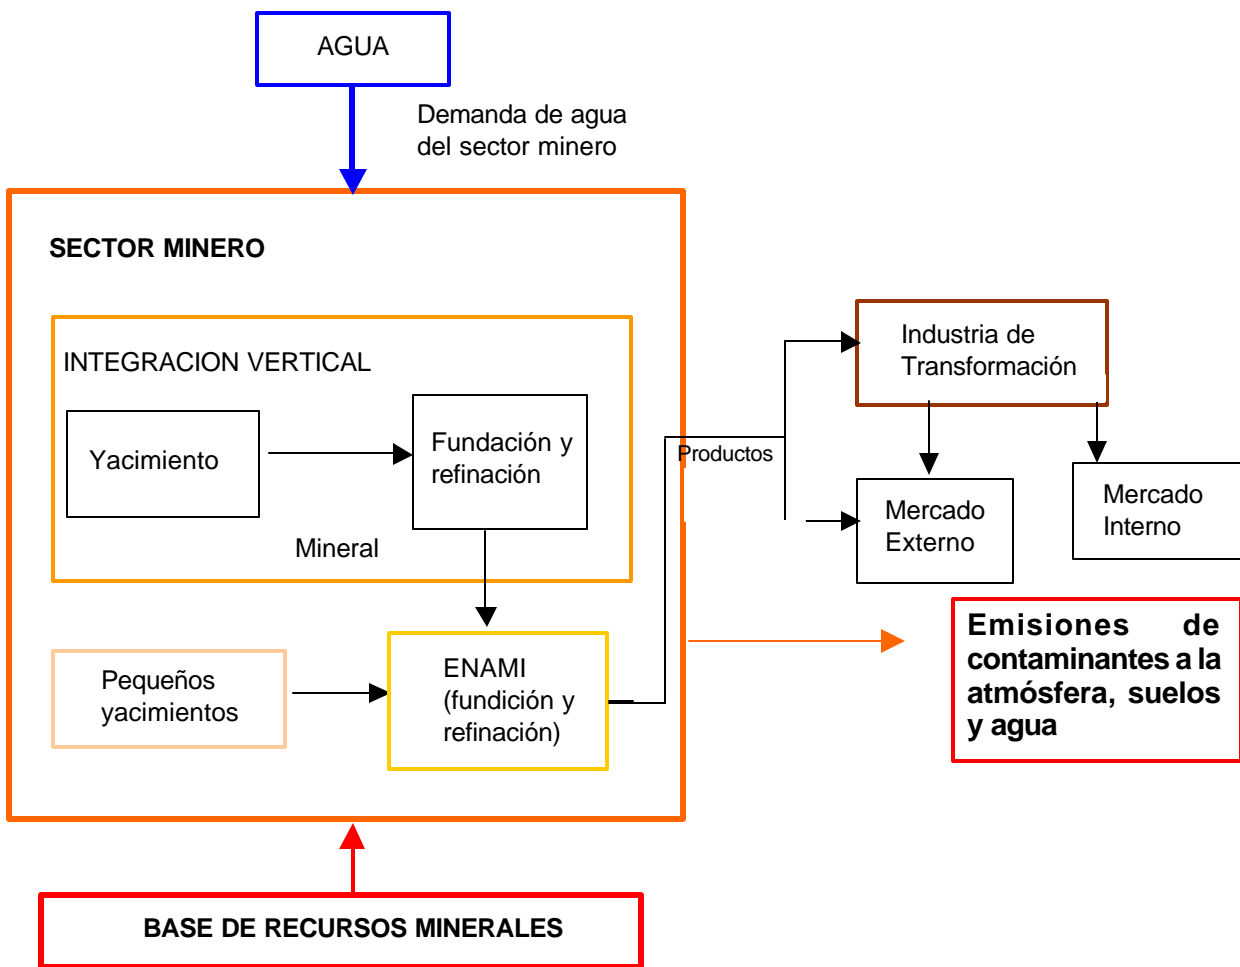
AGUA

Demanda de agua del sector minero

SECTOR MINERO

INTEGRACION VERTICAL

Yacimiento

Fundación y refinación

Mineral

Pequeños yacimientos

ENAMI (fundición y refinación)

Productos

Industria de Transformación

Mercado Externo

Mercado Interno

Emisiones de contaminantes a la atmósfera, suelos y agua

BASE DE RECURSOS MINERALES